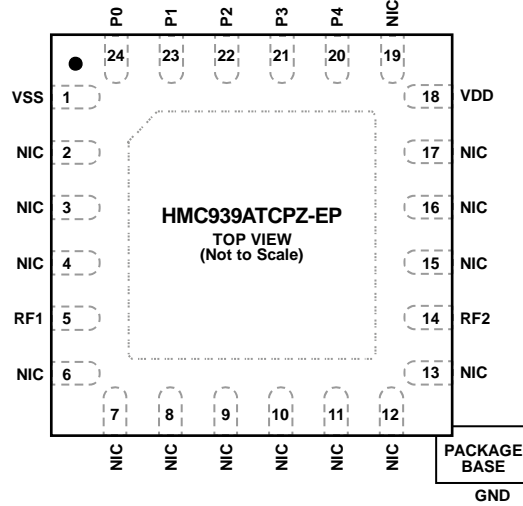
P0 P1 P2 P3 P4 NIC

24 23 22 21 20 19

VSS 1
NIC 2
NIC 3
NIC 4
RF1 5
NIC 6

18 VDD
17 NIC
16 NIC
15 NIC
14 RF2
13 NIC

HMC939ATCPZ-EP
TOP VIEW
(Not to Scale)

7 8 9 10 11 12

NIC NIC NIC NIC NIC NIC

PACKAGE BASE

GND